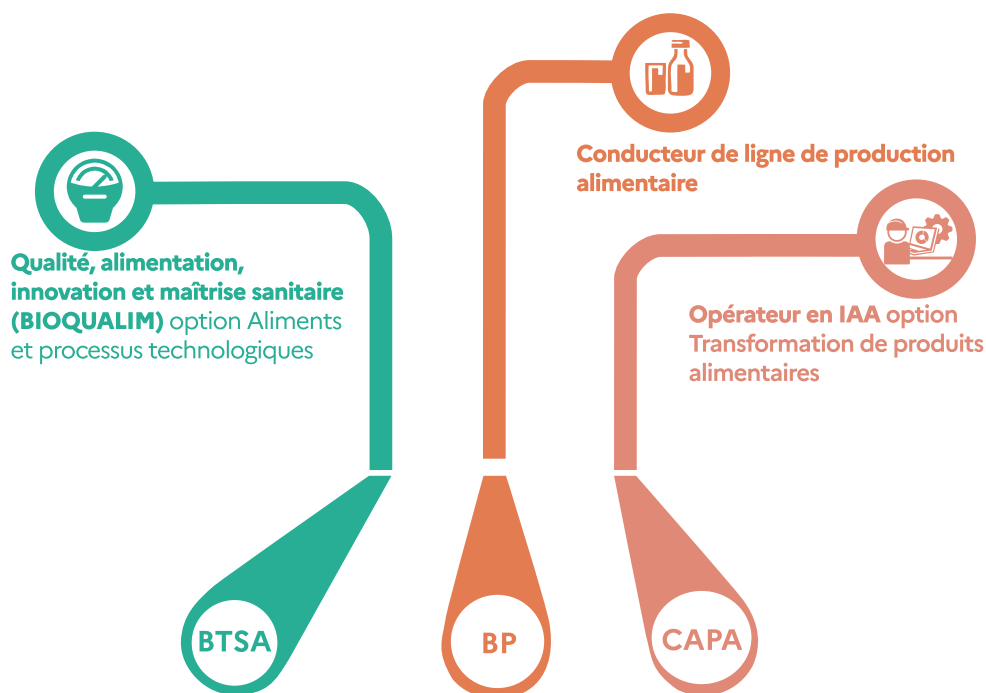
Conducteur de ligne de production alimentaire

Qualité, alimentation, innovation et maîtrise sanitaire (BIOQUALIM) option Aliments et processus technologiques

Opérateur en IAA option Transformation de produits alimentaires

BTSA

BP

CAPA